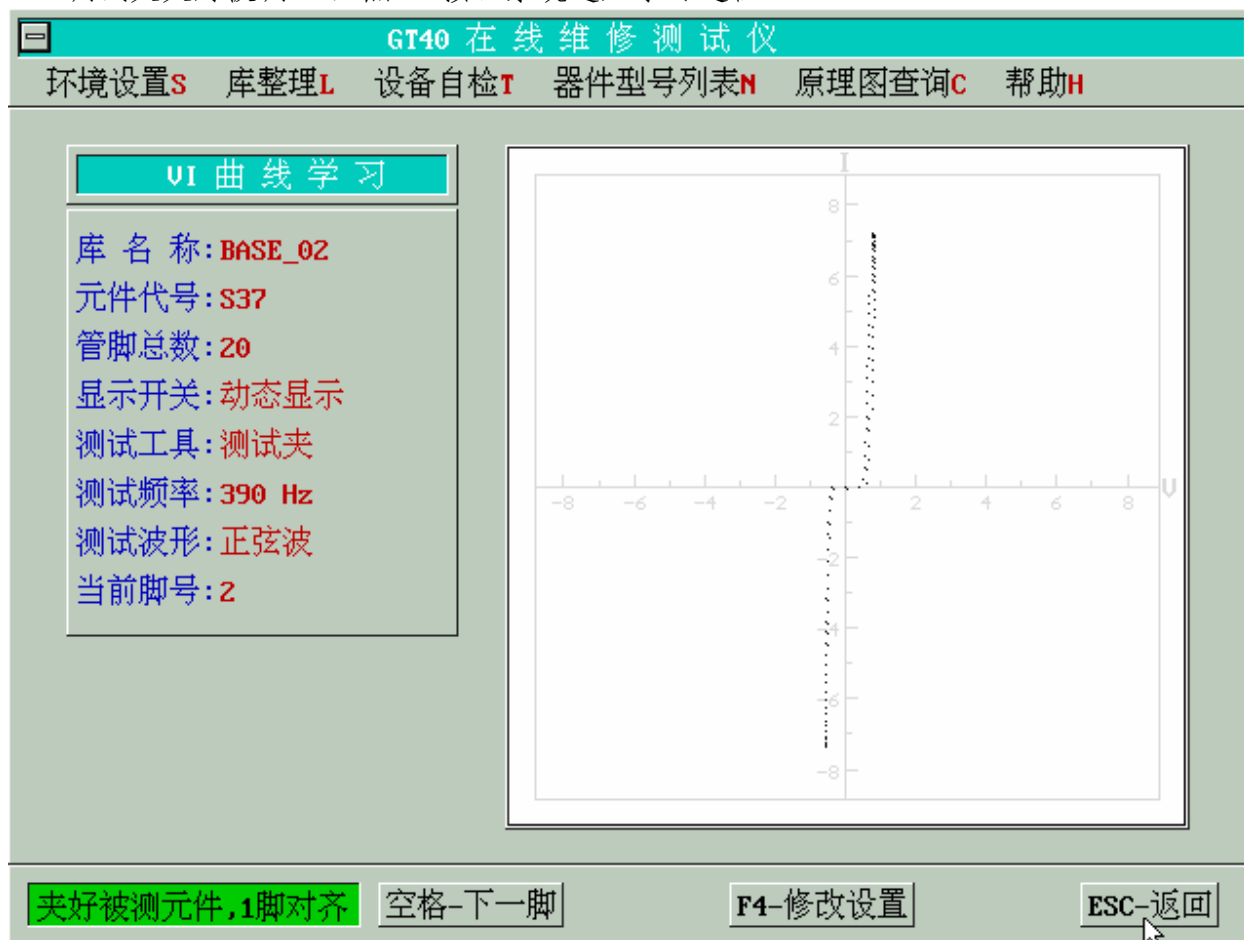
GT40 在线维修测试仪

环境设置S 库整理L 设备自检T 器件型号列表N 原理图查询C 帮助H

VI 曲线学习

库 名 称:BASE_02
元件代号:S37
管脚总数:20
显示开关:动态显示
测试工具:测试夹
测试频率:390 Hz
测试波形:正弦波
当前脚号:2

I
8
6
4
2
V
-8 -6 -4 -2 2 4 6 8
-2
-4
-6
-8

夹好被测元件,1脚对齐
空格-下一脚
F4-修改设置
ESC-返回